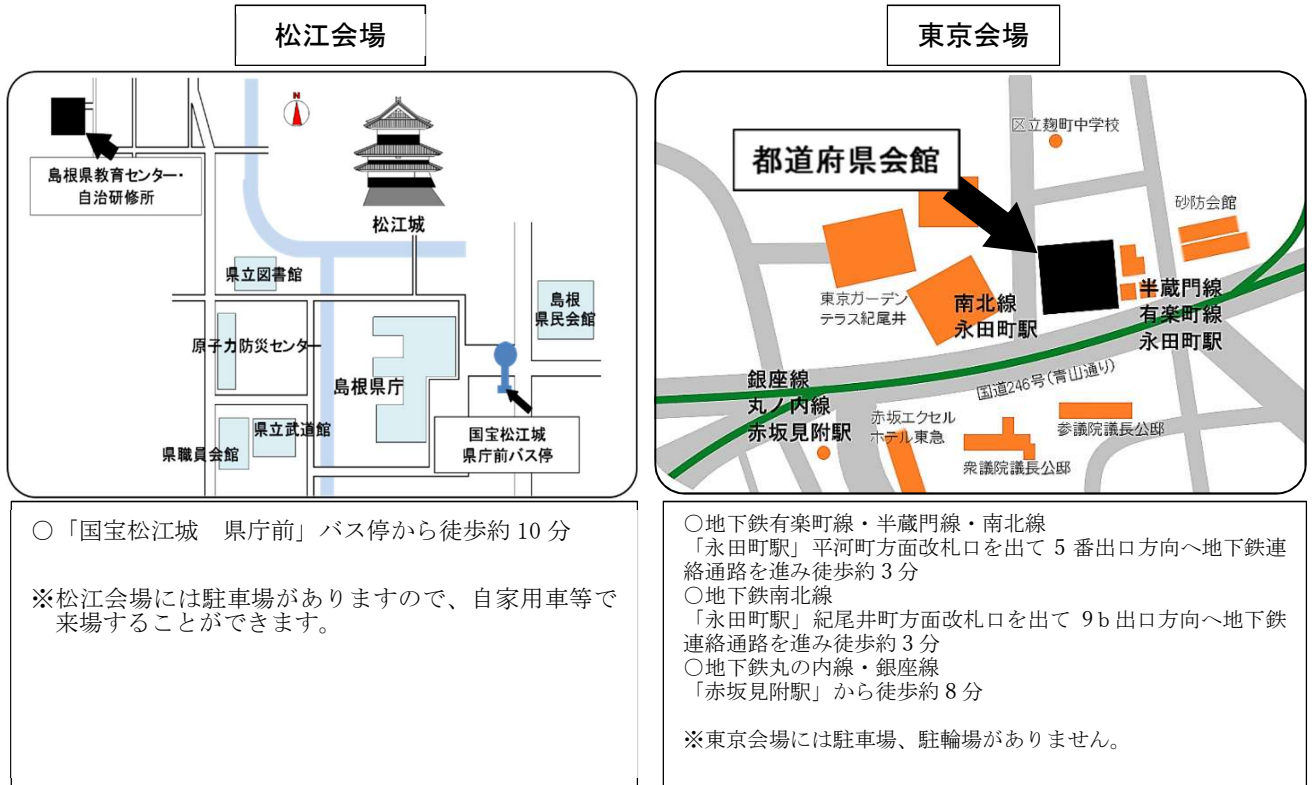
松江会場

N

島根県教育センター・自治研修所

松江城

県立図書館

島根県民会館

原子力防災センター

島根県庁

県立武道館

県職員会館

国宝松江城 県庁前バス停

○「国宝松江城　県庁前」バス停から徒歩約 10 分

※松江会場には駐車場がありますので、自家用車等で来場することができます。

東京会場

区立麹町中学校

都道府県会館

砂防会館

東京ガーデンテラス紀尾井

南北線 永田町駅

半蔵門線 有楽町線 永田町駅

銀座線 丸ノ内線 赤坂見附駅

国道246号（青山通り）

赤坂エクセルホテル東急

参議院議長公邸

衆議院議長公邸

○地下鉄有楽町線・半蔵門線・南北線
「永田町駅」平河町方面改札口を出て 5 番出口方向へ地下鉄連絡通路を進み徒歩約 3 分
○地下鉄南北線
「永田町駅」紀尾井町方面改札口を出て 9b 出口方向へ地下鉄連絡通路を進み徒歩約 3 分
○地下鉄丸の内線・銀座線
「赤坂見附駅」から徒歩約 8 分

※東京会場には駐車場、駐輪場がありません。